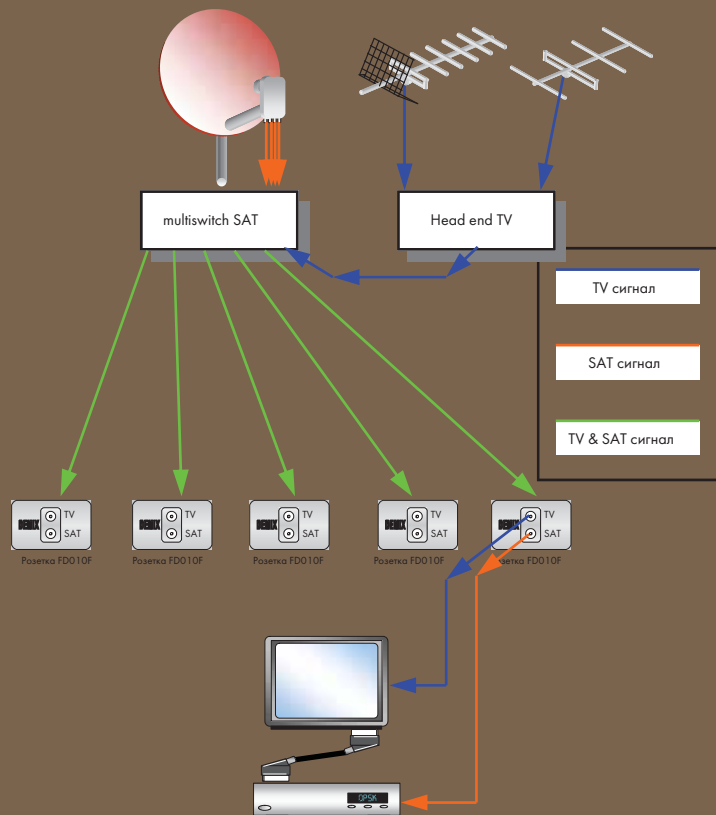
multiswitch SAT

Head end TV

TV сигнал

SAT сигнал

TV & SAT сигнал

DEMIX TV SAT
Розетка FD010F

DEMIX TV SAT
Розетка FD010F

DEMIX TV SAT
Розетка FD010F

DEMIX TV SAT
Розетка FD010F

DEMIX TV SAT
Розетка FD010F

QPSK